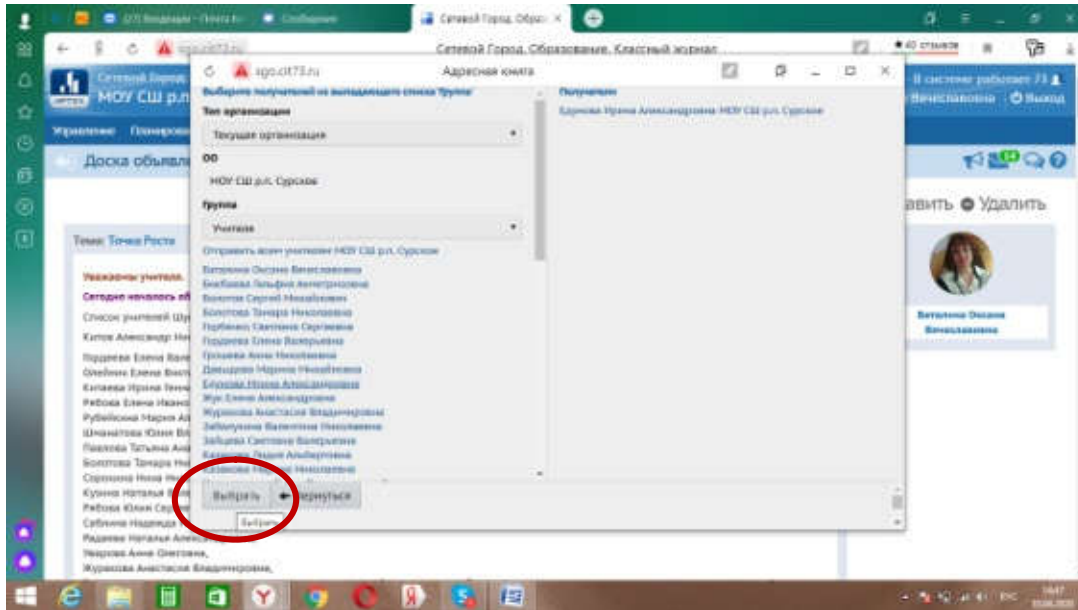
(27) Входящие - Почта Mail.ru   Сообщения   Сетевой Город. Образо ×

sgo.cit73.ru   Сетевой Город. Образование. Классный журнал   40 отзывов

sgo.cit73.ru   Адресная книга

Выберите получателей из выпадающего списка 'Группа'
Тип организации
Текущая организация
ОО
МОУ СШ р.п. Сурское
Группа
Учителя
Отправить всем учителям МОУ СШ р.п. Сурское
Ватолина Оксана Вячеславовна
Бикбаева Гельфия Ахметуловна
Болотов Сергей Михайлович
Болотова Тамара Николаевна
Горбенко Светлана Сергеевна
Гордеева Елена Валерьевна
Гришина Анна Николаевна
Давыдова Марина Михайловна
Ежова Ирина Александровна
Жук Елена Александровна
Журавлева Анастасия Владимировна
Заблоцкая Валентина Николаевна
Зайцева Светлана Валерьевна
Казакова Лидия Альбертовна
Казакова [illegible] Николаевна

Получатели
Ежова Ирина Александровна МОУ СШ р.п. Сурское

Выбрать   Вернуться
Выбрать

Сетевой Город. МОУ СШ р.п.
В системе работает 73
Вячеславовна   Выход
Управление   Планиров
Доска объявл
авить   Удалить
Тема: Точка Роста
Уважаемые учителя.
Сегодня началось об
Список учителей Шу
Китов Александр Ник
Гордеева Елена Вале
Олейник Елена Викт
Китаева Ирина Генн
Рябова Елена Ивано
Рубейкина Мария Ал
Шмакатова Юлия Вл
Павлова Татьяна Ана
Болотова Тамара Ни
Сорокина Нина Ми
Кузина Наталья
Рябова Юлия Сер
Сабина Надежда
Радаева Наталья Алекс
Уварова Анна Олеговна,
Журавлева Анастасия Владимировна,
Ватолина Оксана Вячеславовна